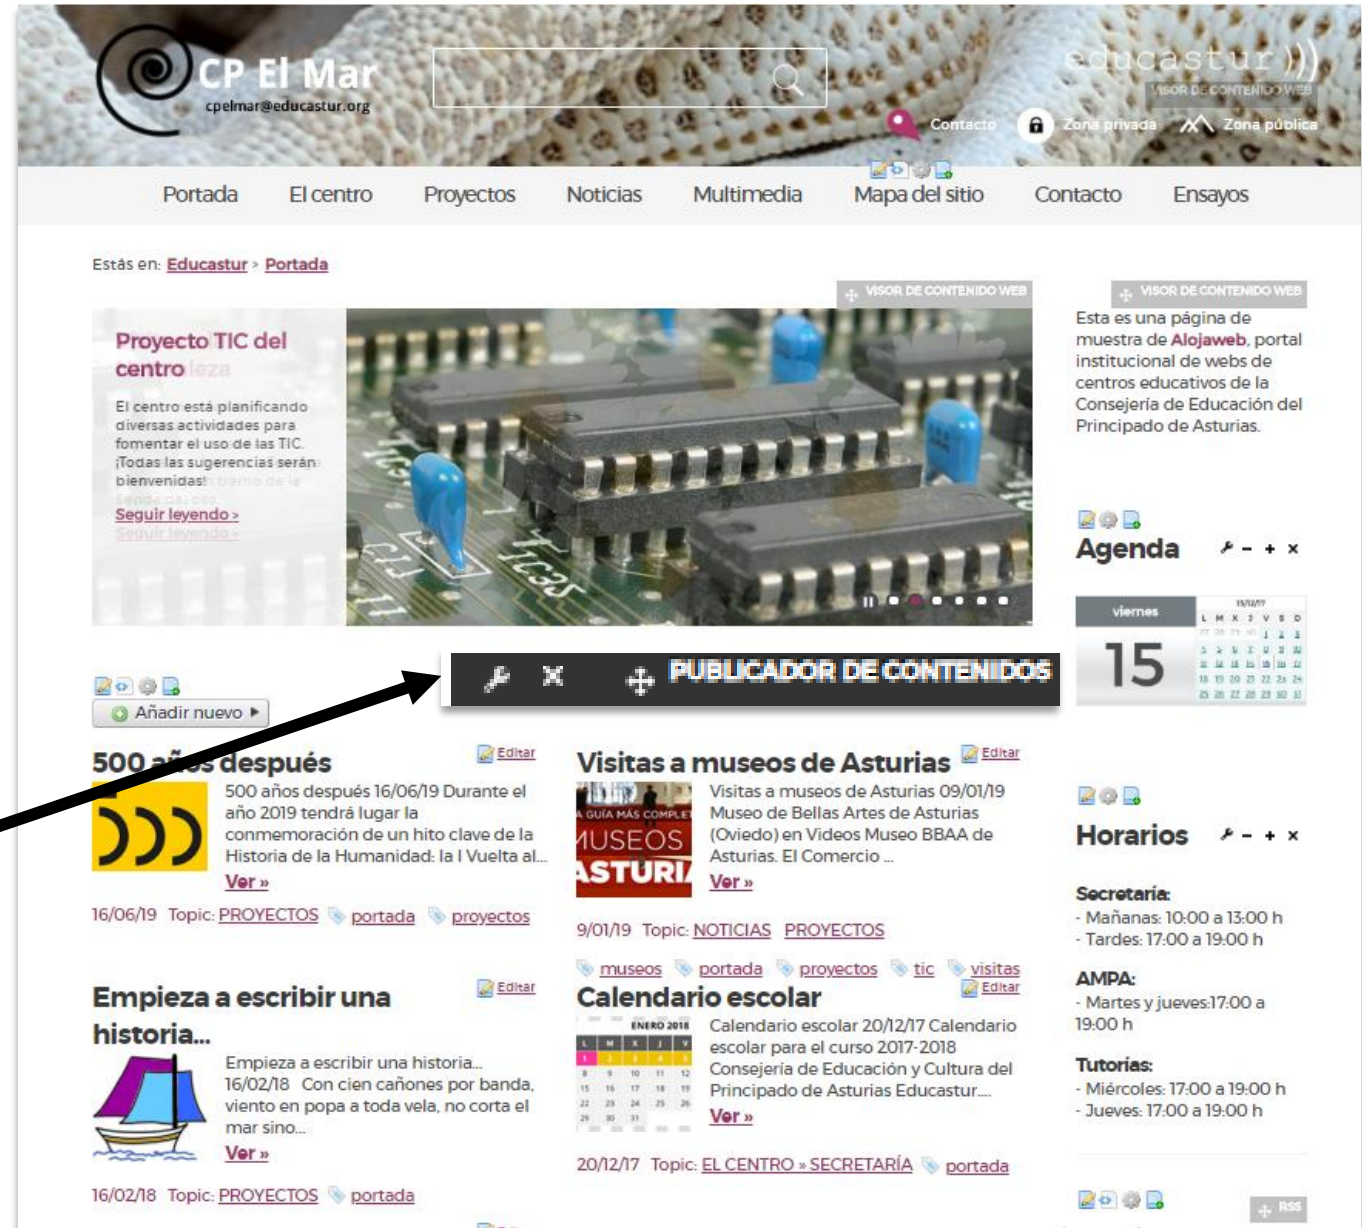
CP El Mar
cpelmar@educastur.org

educastur
VISOR DE CONTENIDO WEB
Contacto   Zona privada   Zona pública

Portada   El centro   Proyectos   Noticias   Multimedia   Mapa del sitio   Contacto   Ensayos

Estás en: Educastur > Portada

VISOR DE CONTENIDO WEB

Proyecto TIC del centro

El centro está planificando diversas actividades para fomentar el uso de las TIC. ¡Todas las sugerencias serán bienvenidas!

Seguir leyendo ›

VISOR DE CONTENIDO WEB

Esta es una página de muestra de Alojaweb, portal institucional de webs de centros educativos de la Consejería de Educación del Principado de Asturias.

Agenda

viernes
15

PUBLICADOR DE CONTENIDOS

Añadir nuevo

500 años después
Editar
500 años después 16/06/19 Durante el año 2019 tendrá lugar la conmemoración de un hito clave de la Historia de la Humanidad: la I Vuelta al...
Ver »
16/06/19 Topic: PROYECTOS portada proyectos

Visitas a museos de Asturias
Editar
Visitas a museos de Asturias 09/01/19 Museo de Bellas Artes de Asturias (Oviedo) en Videos Museo BBAA de Asturias. El Comercio ...
Ver »
9/01/19 Topic: NOTICIAS PROYECTOS
museos portada proyectos tic visitas

Horarios

Secretaría:
- Mañanas: 10:00 a 13:00 h
- Tardes: 17:00 a 19:00 h

AMPA:
- Martes y jueves:17:00 a 19:00 h

Tutorías:
- Miércoles: 17:00 a 19:00 h
- Jueves: 17:00 a 19:00 h

Empieza a escribir una historia...
Editar
Empieza a escribir una historia... 16/02/18 Con cien cañones por banda, viento en popa a toda vela, no corta el mar sino...
Ver »
16/02/18 Topic: PROYECTOS portada

Calendario escolar
Editar
ENERO 2018
Calendario escolar 20/12/17 Calendario escolar para el curso 2017-2018 Consejería de Educación y Cultura del Principado de Asturias Educastur....
Ver »
20/12/17 Topic: EL CENTRO » SECRETARÍA portada

RSS